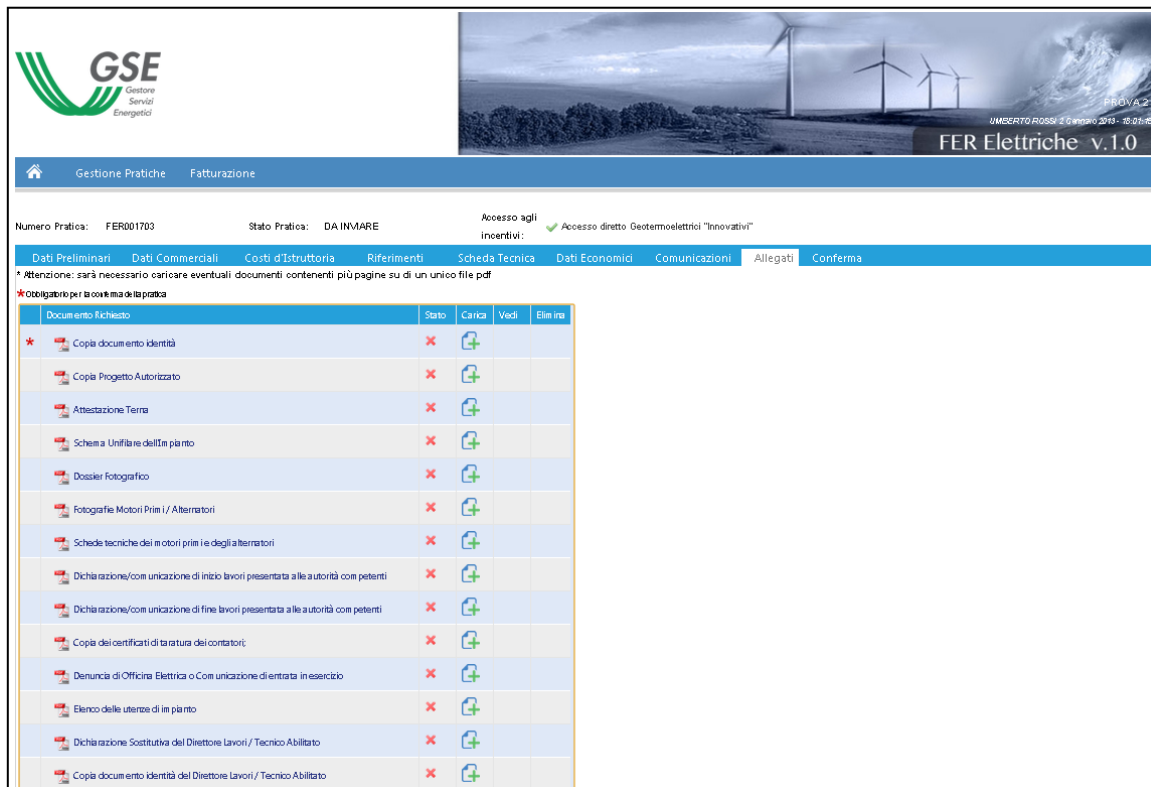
GSE
Gestore
Servizi
Energetici

PROVA 2
UMBERTO ROSSI 2 Gennaio 2013 - 18:01:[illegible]
FER Elettriche v.1.0

Gestione Pratiche Fatturazione

Numero Pratica: FER001703 Stato Pratica: DA INVIARE Accesso agli incentivi: Accesso diretto Geotermoelettrici "Innovativi"

Dati Preliminari Dati Commerciali Costi d'Istruttoria Riferimenti Scheda Tecnica Dati Economici Comunicazioni Allegati Conferma

* Attenzione: sarà necessario caricare eventuali documenti contenenti più pagine su di un unico file pdf

*Obbligatorio per la conferma della pratica

| | Documento Richiesto | Stato | Carica | Vedi | Elimina |
|---|---|---|---|---|---|
| * | Copia documento identità | | | | |
| | Copia Progetto Autorizzato | | | | |
| | Attestazione Terna | | | | |
| | Schema Unifilare dell'Impianto | | | | |
| | Dossier Fotografico | | | | |
| | Fotografie Motori Primi / Alternatori | | | | |
| | Schede tecniche dei motori primi e degli alternatori | | | | |
| | Dichiarazione/comunicazione di inizio lavori presentata alle autorità competenti | | | | |
| | Dichiarazione/comunicazione di fine lavori presentata alle autorità competenti | | | | |
| | Copia dei certificati di taratura dei contatori; | | | | |
| | Denuncia di Officina Elettrica o Comunicazione di entrata in esercizio | | | | |
| | Elenco delle utenze di impianto | | | | |
| | Dichiarazione Sostitutiva del Direttore Lavori / Tecnico Abilitato | | | | |
| | Copia documento identità del Direttore Lavori / Tecnico Abilitato | | | | |